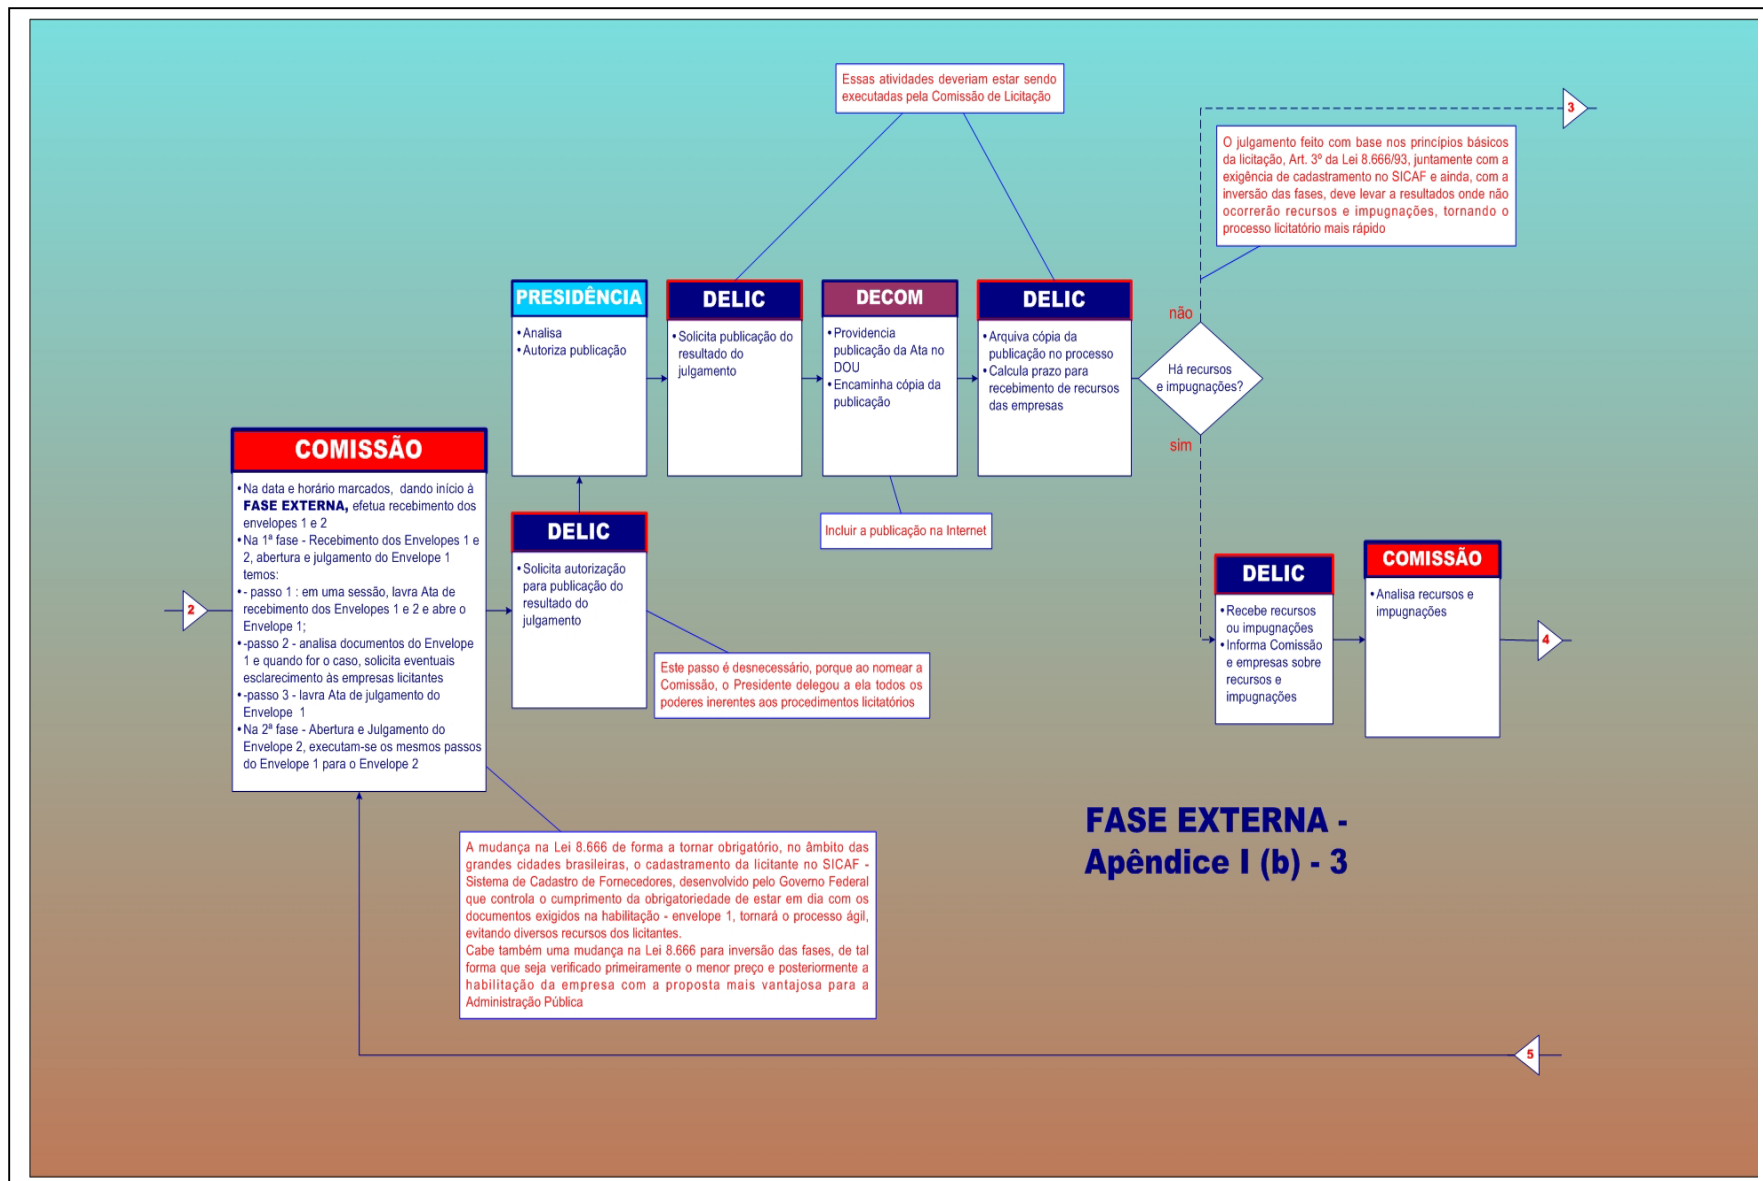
Essas atividades deveriam estar sendo executadas pela Comissão de Licitação

3

O julgamento feito com base nos princípios básicos da licitação, Art. 3º da Lei 8.666/93, juntamente com a exigência de cadastramento no SICAF e ainda, com a inversão das fases, deve levar a resultados onde não ocorrerão recursos e impugnações, tornando o processo licitatório mais rápido

PRESIDÊNCIA
• Analisa
• Autoriza publicação

DELIC
• Solicita publicação do resultado do julgamento

DECOM
• Providencia publicação da Ata no DOU
• Encaminha cópia da publicação

DELIC
• Arquiva cópia da publicação no processo
• Calcula prazo para recebimento de recursos das empresas

não

Há recursos e impugnações?

sim

COMISSÃO
• Na data e horário marcados, dando início à FASE EXTERNA, efetua recebimento dos envelopes 1 e 2
• Na 1ª fase - Recebimento dos Envelopes 1 e 2, abertura e julgamento do Envelope 1 temos:
• - passo 1 : em uma sessão, lavra Ata de recebimento dos Envelopes 1 e 2 e abre o Envelope 1;
• -passo 2 - analisa documentos do Envelope 1 e quando for o caso, solicita eventuais esclarecimento às empresas licitantes
• -passo 3 - lavra Ata de julgamento do Envelope 1
• Na 2ª fase - Abertura e Julgamento do Envelope 2, executam-se os mesmos passos do Envelope 1 para o Envelope 2

2

DELIC
• Solicita autorização para publicação do resultado do julgamento

Incluir a publicação na Internet

Este passo é desnecessário, porque ao nomear a Comissão, o Presidente delegou a ela todos os poderes inerentes aos procedimentos licitatórios

DELIC
• Recebe recursos ou impugnações
• Informa Comissão e empresas sobre recursos e impugnações

COMISSÃO
• Analisa recursos e impugnações

4

FASE EXTERNA - Apêndice I (b) - 3

A mudança na Lei 8.666 de forma a tornar obrigatório, no âmbito das grandes cidades brasileiras, o cadastramento da licitante no SICAF - Sistema de Cadastro de Fornecedores, desenvolvido pelo Governo Federal que controla o cumprimento da obrigatoriedade de estar em dia com os documentos exigidos na habilitação - envelope 1, tornará o processo ágil, evitando diversos recursos dos licitantes.
Cabe também uma mudança na Lei 8.666 para inversão das fases, de tal forma que seja verificado primeiramente o menor preço e posteriormente a habilitação da empresa com a proposta mais vantajosa para a Administração Pública

5